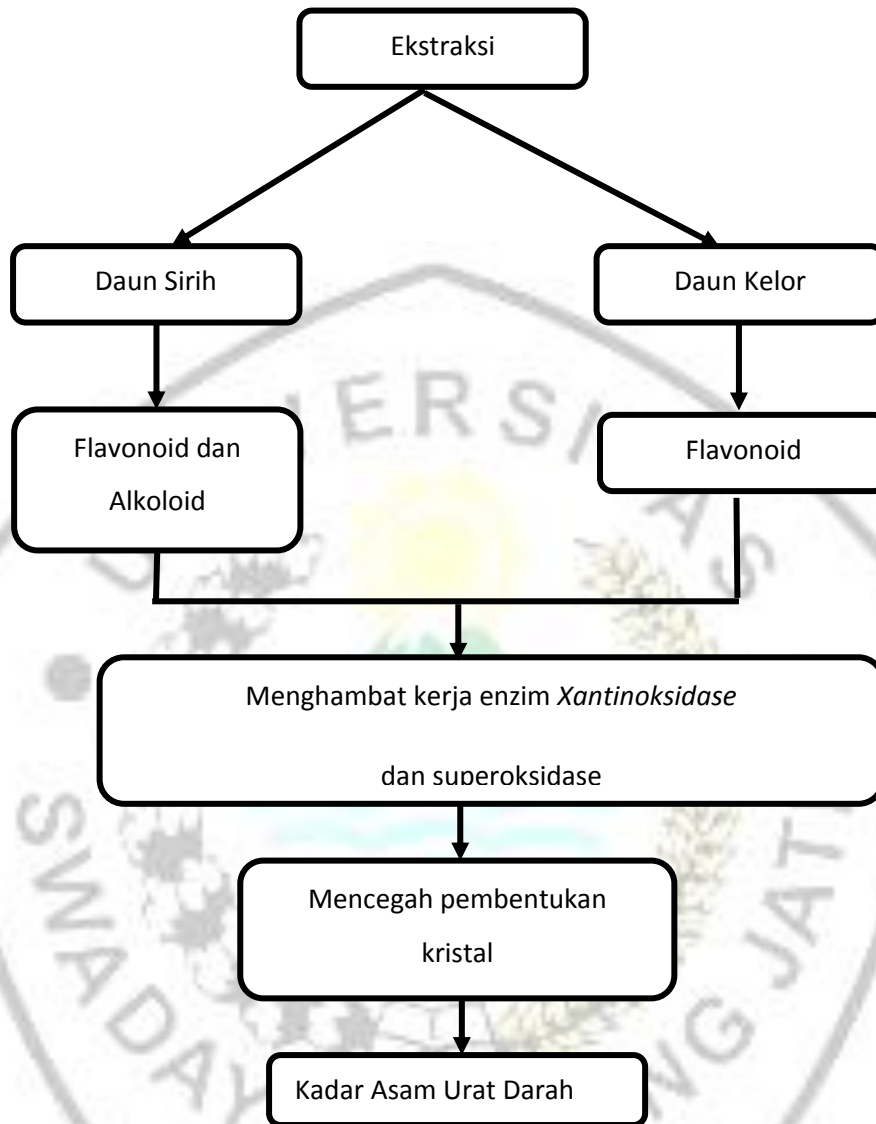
Ekstraksi

Daun Sirih

Daun Kelor

Flavonoid dan Alkoloid

Flavonoid

Menghambat kerja enzim *Xantinoksidase* dan superoksidase

Mencegah pembentukan kristal

Kadar Asam Urat Darah

ERSITAS SWADAYA GUNUNG JATI